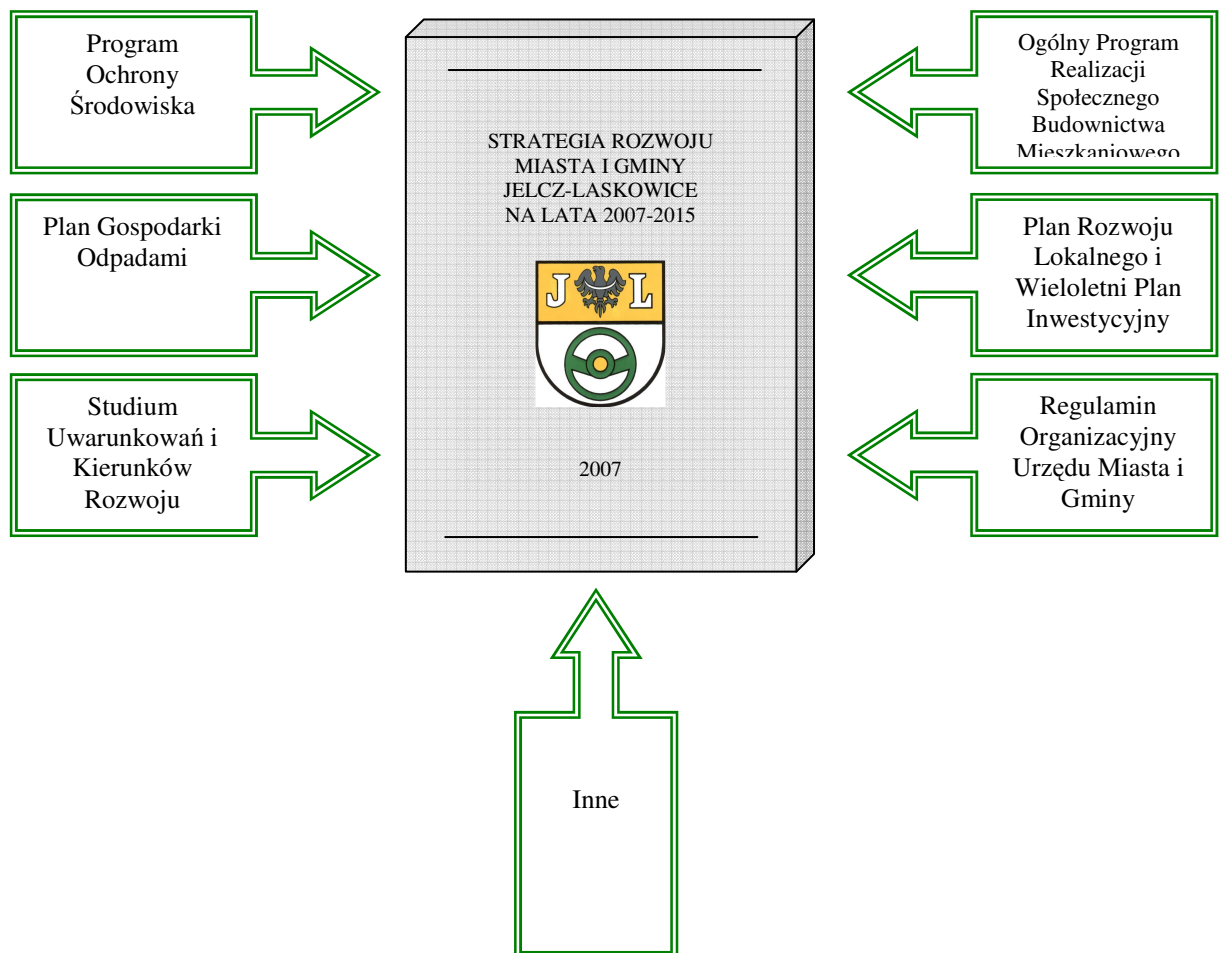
Program Ochrony Środowiska

STRATEGIA ROZWOJU MIASTA I GMINY JELCZ-LASKOWICE NA LATA 2007-2015

Ogólny Program Realizacji Społecznego Budownictwa Mieszkaniowego

Plan Gospodarki Odpadami

J L

Plan Rozwoju Lokalnego i Wieloletni Plan Inwestycyjny

Studium Uwarunkowań i Kierunków Rozwoju

2007

Regulamin Organizacyjny Urzędu Miasta i Gminy

Inne